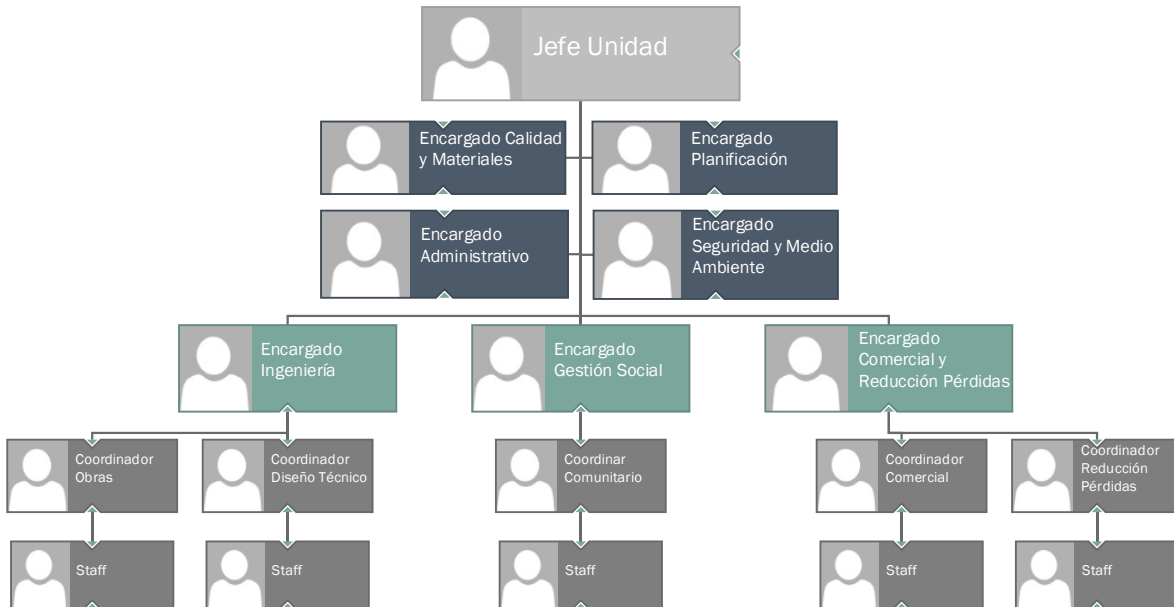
Jefe Unidad

Encargado Calidad y Materiales

Encargado Planificación

Encargado Administrativo

Encargado Seguridad y Medio Ambiente

Encargado Ingeniería

Encargado Gestión Social

Encargado Comercial y Reducción Pérdidas

Coordinador Obras

Coordinador Diseño Técnico

Coordinar Comunitario

Coordinador Comercial

Coordinador Reducción Pérdidas

Staff

Staff

Staff

Staff

Staff